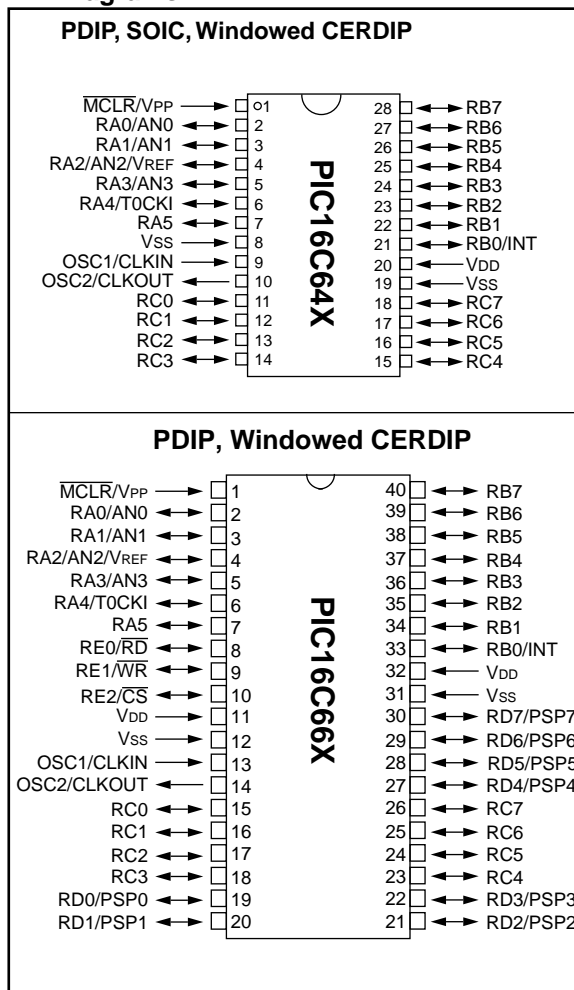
PDIP, SOIC, Windowed CERDIP

$\overline{MCLR}$/VPP 1
RA0/AN0 2
RA1/AN1 3
RA2/AN2/VREF 4
RA3/AN3 5
RA4/T0CKI 6
RA5 7
VSS 8
OSC1/CLKIN 9
OSC2/CLKOUT 10
RC0 11
RC1 12
RC2 13
RC3 14

PIC16C64X

28 RB7
27 RB6
26 RB5
25 RB4
24 RB3
23 RB2
22 RB1
21 RB0/INT
20 VDD
19 VSS
18 RC7
17 RC6
16 RC5
15 RC4

PDIP, Windowed CERDIP

$\overline{MCLR}$/VPP 1
RA0/AN0 2
RA1/AN1 3
RA2/AN2/VREF 4
RA3/AN3 5
RA4/T0CKI 6
RA5 7
RE0/$\overline{RD}$ 8
RE1/$\overline{WR}$ 9
RE2/$\overline{CS}$ 10
VDD 11
VSS 12
OSC1/CLKIN 13
OSC2/CLKOUT 14
RC0 15
RC1 16
RC2 17
RC3 18
RD0/PSP0 19
RD1/PSP1 20

PIC16C66X

40 RB7
39 RB6
38 RB5
37 RB4
36 RB3
35 RB2
34 RB1
33 RB0/INT
32 VDD
31 VSS
30 RD7/PSP7
29 RD6/PSP6
28 RD5/PSP5
27 RD4/PSP4
26 RC7
25 RC6
24 RC5
23 RC4
22 RD3/PSP3
21 RD2/PSP2